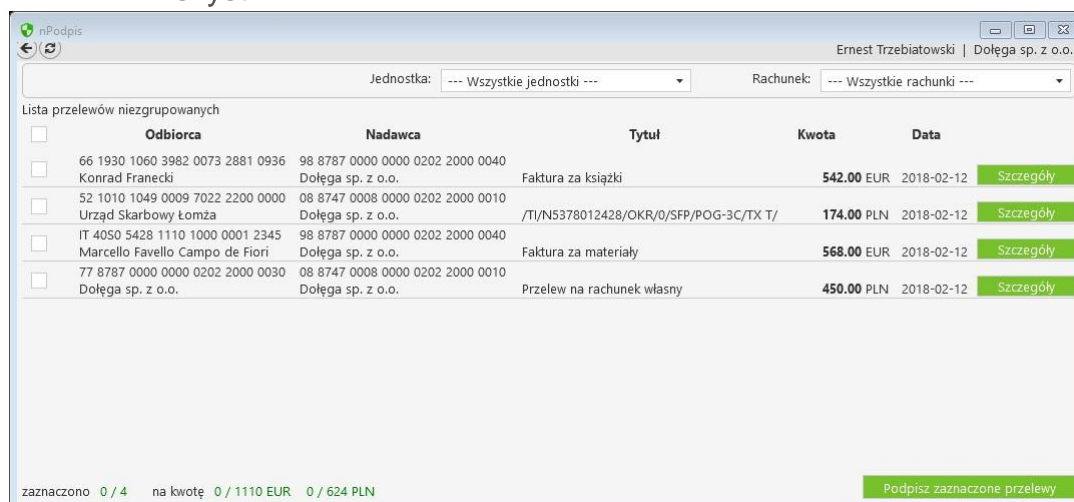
nPodpis

Ernest Trzebiatowski | Dołęga sp. z o.o.

Jednostka: --- Wszystkie jednostki ---

Rachunek: --- Wszystkie rachunki ---

Lista przelewów niezgrupowanych

| | Odbiorca | Nadawca | Tytuł | Kwota | Data | |
|---|---|---|---|---|---|---|
| | 66 1930 1060 3982 0073 2881 0936 Konrad Franecki | 98 8787 0000 0000 0202 2000 0040 Dołęga sp. z o.o. | Faktura za książki | **542.00** EUR | 2018-02-12 | Szczegóły |
| | 52 1010 1049 0009 7022 2200 0000 Urząd Skarbowy Łomża | 08 8747 0008 0000 0202 2000 0010 Dołęga sp. z o.o. | /TI/N5378012428/OKR/0/SFP/POG-3C/TX T/ | **174.00** PLN | 2018-02-12 | Szczegóły |
| | IT 40S0 5428 1110 1000 0001 2345 Marcello Favello Campo de Fiori | 98 8787 0000 0000 0202 2000 0040 Dołęga sp. z o.o. | Faktura za materiały | **568.00** EUR | 2018-02-12 | Szczegóły |
| | 77 8787 0000 0000 0202 2000 0030 Dołęga sp. z o.o. | 08 8747 0008 0000 0202 2000 0010 Dołęga sp. z o.o. | Przelew na rachunek własny | **450.00** PLN | 2018-02-12 | Szczegóły |

zaznaczono 0 / 4 na kwotę 0 / 1110 EUR 0 / 624 PLN

Podpisz zaznaczone przelewy